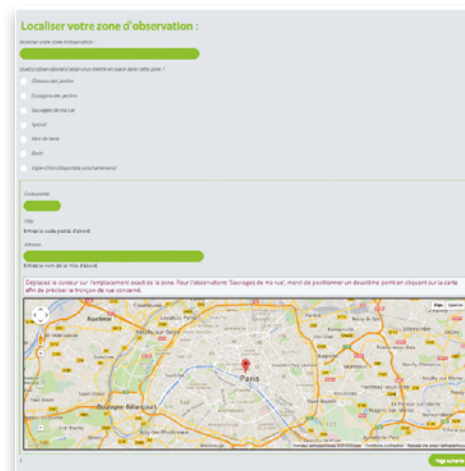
Localiser votre zone d'observation :

Nommer votre zone d'observation *

Quel(s) observatoire(s) allez-vous mettre en place dans cette zone ?

Oiseaux des jardins

Escargots des jardins

Sauvages de ma rue

Spipoll

Nuit de lune

Bush

Vigie-Chiro (disponible prochainement)

Code postal

Ville

Entrez le code postal d'abord

Adresse

Entrez le nom de la ville d'abord

Déplacez le curseur sur l'emplacement exact de la zone. Pour l'observatoire 'Sauvages de ma rue', merci de positionner un deuxième point en cliquant sur la carte afin de préciser le tronçon de rue concerné.

Plan

Nanterre

Paris

Boulogne-Billancourt

Page suivante